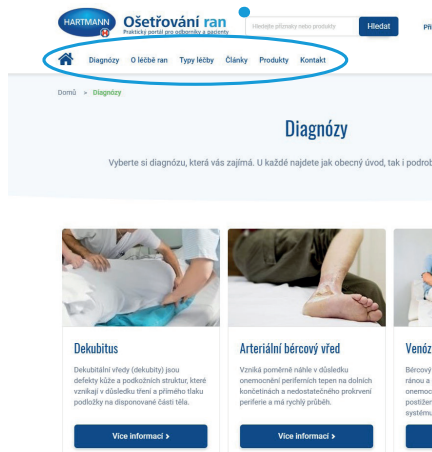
HARTMANN

Ošetřování ran
Praktický portál pro odborníky a pacienty

Hledejte přípravky nebo produkty

Hledat

Př

Diagnózy O léčbě ran Typy léčby Články Produkty Kontakt

Domů > Diagnózy

Diagnózy

Vyberte si diagnózu, která vás zajímá. U každé najdete jak obecný úvod, tak i podrob

Dekubitus

Dekubitální vředy (dekubity) jsou defekty kůže a podkožních struktur, které vznikají v důsledku tření a přímého tlaku podložky na disponované části těla.

Více informací >

Arteriální bércový vřed

Vzniká poměrně náhle v důsledku onemocnění periferních tepen na dolních končetinách a nedostatečného prokrvení periferie a má rychlý průběh.

Více informací >

Venóz

Bércový
ránou a
onemoc
postižer
systému

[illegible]